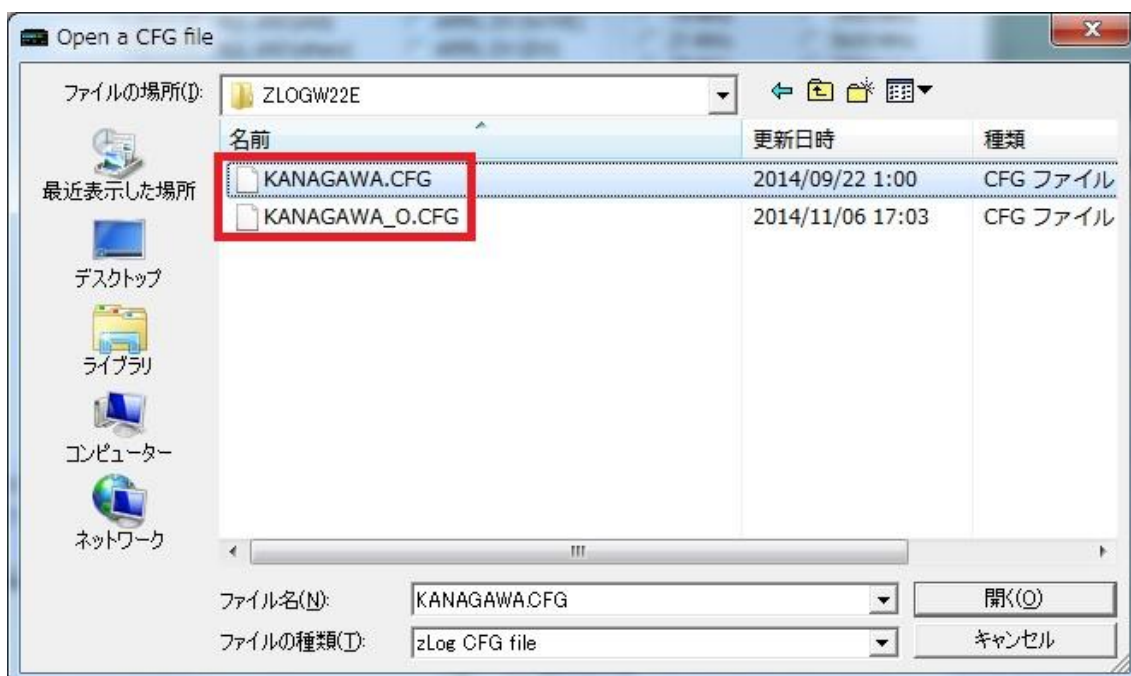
Open a CFG file

ファイルの場所(I): ZLOGW22E

名前
更新日時
種類

| 名前 | 更新日時 | 種類 |
|---|---|---|
| KANAGAWA.CFG | 2014/09/22 1:00 | CFG ファイル |
| KANAGAWA_O.CFG | 2014/11/06 17:03 | CFG ファイル |

最近表示した場所
デスクトップ
ライブラリ
コンピューター
ネットワーク

ファイル名(N): KANAGAWA.CFG
開く(O)
ファイルの種類(T): zLog CFG file
キャンセル